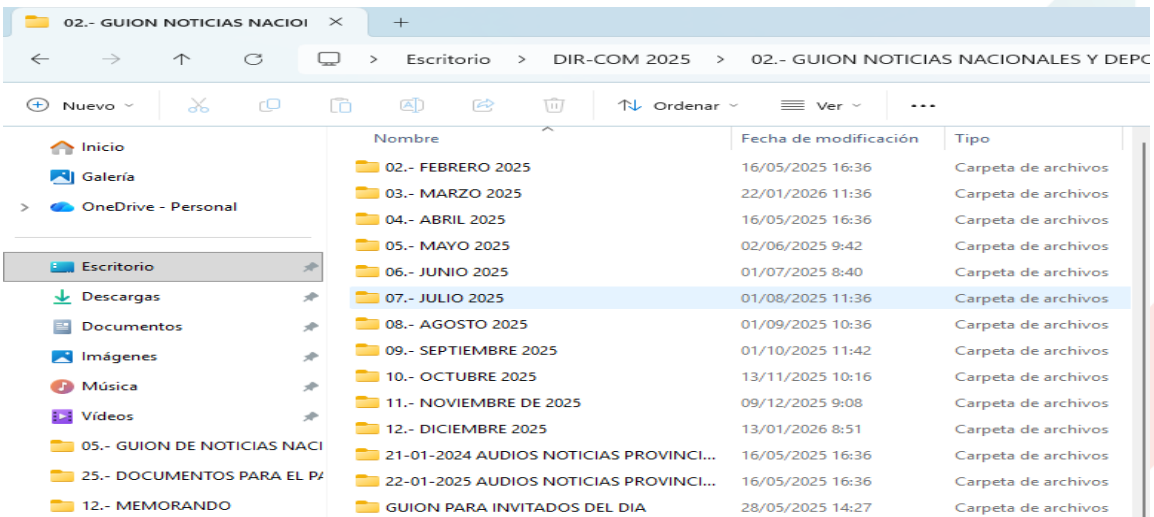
02.- GUION NOTICIAS NACIOI ×
+

← → ↑ ↻ > Escritorio > DIR-COM 2025 > 02.- GUION NOTICIAS NACIONALES Y DEPO

Nuevo Ordenar Ver ···

Inicio
Galería
OneDrive - Personal

Escritorio
Descargas
Documentos
Imágenes
Música
Vídeos
05.- GUION DE NOTICIAS NACI
25.- DOCUMENTOS PARA EL PA
12.- MEMORANDO

| Nombre | Fecha de modificación | Tipo |
|---|---|---|
| 02.- FEBRERO 2025 | 16/05/2025 16:36 | Carpeta de archivos |
| 03.- MARZO 2025 | 22/01/2026 11:36 | Carpeta de archivos |
| 04.- ABRIL 2025 | 16/05/2025 16:36 | Carpeta de archivos |
| 05.- MAYO 2025 | 02/06/2025 9:42 | Carpeta de archivos |
| 06.- JUNIO 2025 | 01/07/2025 8:40 | Carpeta de archivos |
| 07.- JULIO 2025 | 01/08/2025 11:36 | Carpeta de archivos |
| 08.- AGOSTO 2025 | 01/09/2025 10:36 | Carpeta de archivos |
| 09.- SEPTIEMBRE 2025 | 01/10/2025 11:42 | Carpeta de archivos |
| 10.- OCTUBRE 2025 | 13/11/2025 10:16 | Carpeta de archivos |
| 11.- NOVIEMBRE DE 2025 | 09/12/2025 9:08 | Carpeta de archivos |
| 12.- DICIEMBRE 2025 | 13/01/2026 8:51 | Carpeta de archivos |
| 21-01-2024 AUDIOS NOTICIAS PROVINCI... | 16/05/2025 16:36 | Carpeta de archivos |
| 22-01-2025 AUDIOS NOTICIAS PROVINCI... | 16/05/2025 16:36 | Carpeta de archivos |
| GUION PARA INVITADOS DEL DIA | 28/05/2025 14:27 | Carpeta de archivos |